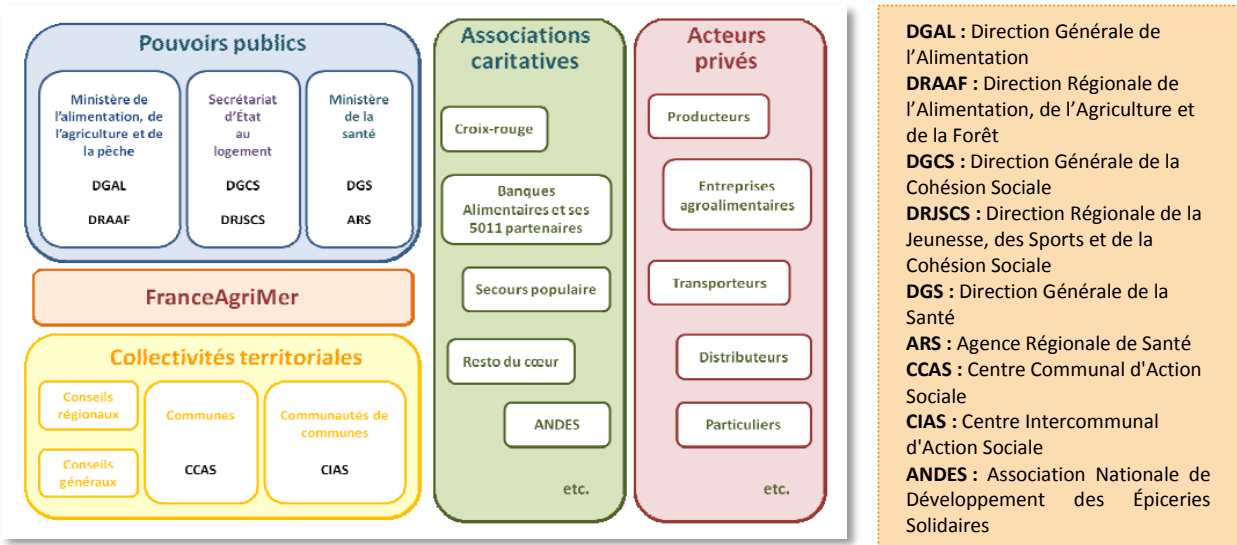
Pouvoirs publics

Ministère de l'alimentation, de l'agriculture et de la pêche

DGAL

DRAAF

Secrétariat d'État au logement

DGCS

DRJSCS

Ministère de la santé

DGS

ARS

FranceAgriMer

Collectivités territoriales

Conseils régionaux

Conseils généraux

Communes

CCAS

Communautés de communes

CIAS

Associations caritatives

Croix-rouge

Banques Alimentaires et ses 5011 partenaires

Secours populaire

Resto du cœur

ANDES

etc.

Acteurs privés

Producteurs

Entreprises agroalimentaires

Transporteurs

Distributeurs

Particuliers

etc.

**DGAL :** Direction Générale de l'Alimentation
**DRAAF :** Direction Régionale de l'Alimentation, de l'Agriculture et de la Forêt
**DGCS :** Direction Générale de la Cohésion Sociale
**DRJSCS :** Direction Régionale de la Jeunesse, des Sports et de la Cohésion Sociale
**DGS :** Direction Générale de la Santé
**ARS :** Agence Régionale de Santé
**CCAS :** Centre Communal d'Action Sociale
**CIAS :** Centre Intercommunal d'Action Sociale
**ANDES :** Association Nationale de Développement des Épiceries Solidaires